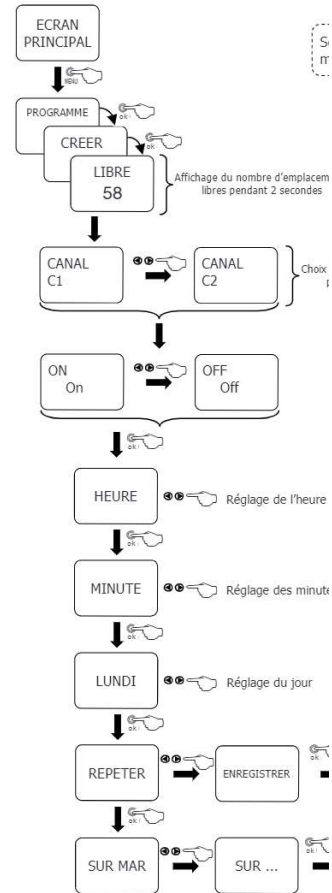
ECRAN PRINCIPAL

MENU

S
m

PROGRAMME

ok

CREER

ok

LIBRE
58

Affichage du nombre d'emplacem
libres pendant 2 secondes

CANAL
C1

CANAL
C2

Choix
p

ON
On

OFF
Off

ok

HEURE

Réglage de l'heure

ok

MINUTE

Réglage des minute

ok

LUNDI

Réglage du jour

ok

REPETER

ENREGISTRER

ok

SUR MAR

SUR ...

ok